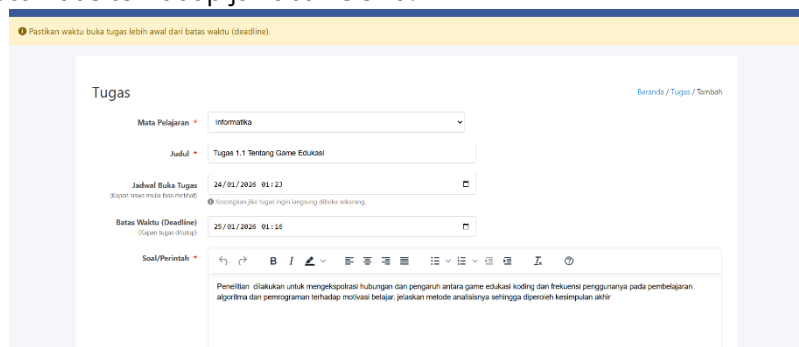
Pastikan waktu buka tugas lebih awal dari batas waktu (deadline).

Tugas

Beranda / Tugas / Tambah

Mata Pelajaran * Informatika

Judul * Tugas 1.1 Tentang Game Edukasi

Jadwal Buka Tugas (Kapan tugas mulai bisa melihat) 24/01/2026 01:23

Kosongkan jika tugas ingin langsung dibuka sekarang.

Batas Waktu (Deadline) (Kapan tugas ditutup) 25/01/2026 01:16

Soal/Perintah *

Penelitian dilakukan untuk mengeksplorasi hubungan dan pengaruh antara game edukasi koding dan frekuensi penggunanya pada pembelajaran algoritma dan pemrograman terhadap motivasi belajar. jelaskan metode analisisnya sehingga diperoleh kesimpulan akhir